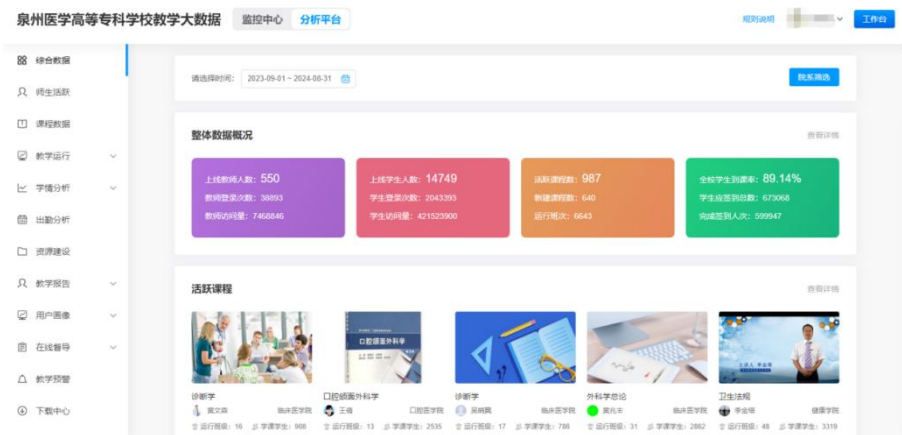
泉州医学高等专科学校教学大数据 监控中心 分析平台

规则说明 工作台

综合数据
师生活跃
课程数据
教学运行
学情分析
出勤分析
资源建设
教学报告
用户画像
在线督导
教学预警
下载中心

请选择时间: 2023-09-01 ~ 2024-08-31

院系筛选

整体数据概况

查看详情

上线教师人数: 550
教师登录次数: 38893
教师访问量: 7468846

上线学生人数: 14749
学生登录次数: 2043393
学生访问量: 421523900

活跃课程数: 987
新建课程数: 640
运行班次: 6643

全校学生到课率: 89.14%
学生应签到总数: 673068
完成签到人次: 599947

活跃课程

查看详情

诊断学
黄文森 临床医学院
运行班级: 16 学课学生: 968

口腔颌面外科学
王倩 口腔医学院
运行班级: 13 学课学生: 2535

诊断学
吴晓晨 临床医学院
运行班级: 17 学课学生: 786

外科学总论
黄兆丰 临床医学院
运行班级: 31 学课学生: 2862

卫生法规
李金锋 健康学院
运行班级: 48 学课学生: 3319

口腔颌面外科学